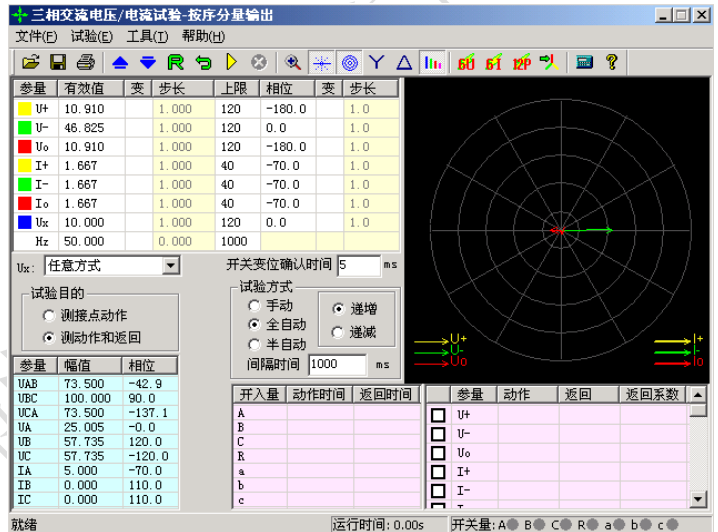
三相交流电压/电流试验-按序分量输出

文件(F) 试验(E) 工具(T) 帮助(H)

6U 6I 12P

| 参量 | 有效值 | 变 | 步长 | 上限 | 相位 | 变 | 步长 |
|---|---|---|---|---|---|---|---|
| U+ | 10.910 | | 1.000 | 120 | -180.0 | | 1.6 |
| U- | 46.825 | | 1.000 | 120 | 0.0 | | 1.6 |
| Uo | 10.910 | | 1.000 | 120 | -180.0 | | 1.6 |
| I+ | 1.667 | | 1.000 | 40 | -70.0 | | 1.6 |
| I- | 1.667 | | 1.000 | 40 | -70.0 | | 1.6 |
| Io | 1.667 | | 1.000 | 40 | -70.0 | | 1.6 |
| Ux | 10.000 | | 1.000 | 120 | 0.0 | | 1.6 |
| Hz | 50.000 | | 0.000 | 1000 | | | |

Ux: 任意方式

开关变位确认时间 5 ms

试验目的
测接点动作
测动作和返回

试验方式
手动
全自动
半自动
递增
递减
间隔时间 1000 ms

U+ U- Uo
I+ I- Io

| 参量 | 幅值 | 相位 |
|---|---|---|
| UAB | 73.500 | -42.9 |
| UBC | 100.000 | 90.0 |
| UCA | 73.500 | -137.1 |
| UA | 25.005 | -0.0 |
| UB | 57.735 | 120.0 |
| UC | 57.735 | -120.0 |
| IA | 5.000 | -70.0 |
| IB | 0.000 | 110.0 |
| IC | 0.000 | 110.0 |

| 开入量 | 动作时间 | 返回时间 |
|---|---|---|
| A | | |
| B | | |
| C | | |
| R | | |
| a | | |
| b | | |
| c | | |

| 参量 | 动作 | 返回 | 返回系数 |
|---|---|---|---|
| U+ | | | |
| U- | | | |
| Uo | | | |
| I+ | | | |
| I- | | | |

就绪 运行时间: 0.00s 开关量: A B C R a b c